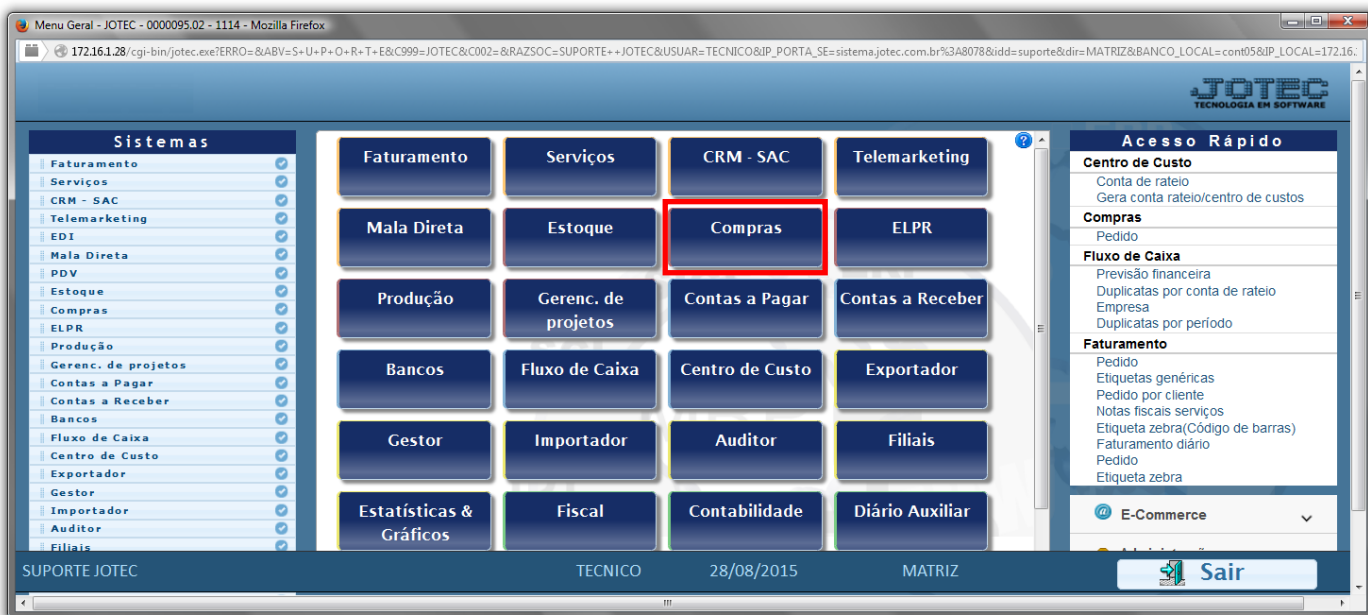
Menu Geral - JOTEC - 0000095.02 - 1114 - Mozilla Firefox

172.16.1.28/cgi-bin/jotec.exe?ERRO=&ABV=S+U+P+O+R+T+E&C999=JOTEC&C002=&RAZSOC=SUPORTE++JOTEC&USUAR=TECNICO&IP_PORTA_SE=sistema.jotec.com.br%3A8078&idd=suporte&dir=MATRIZ&BANCO_LOCAL=cont05&IP_LOCAL=172.16.

JOTEC
TECNOLOGIA EM SOFTWARE

Sistemas
Faturamento
Serviços
CRM - SAC
Telemarketing
EDI
Mala Direta
PDV
Estoque
Compras
ELPR
Produção
Gerenc. de projetos
Contas a Pagar
Contas a Receber
Bancos
Fluxo de Caixa
Centro de Custo
Exportador
Gestor
Importador
Auditor
Filiais

Faturamento
Serviços
CRM - SAC
Telemarketing
Mala Direta
Estoque
Compras
ELPR
Produção
Gerenc. de projetos
Contas a Pagar
Contas a Receber
Bancos
Fluxo de Caixa
Centro de Custo
Exportador
Gestor
Importador
Auditor
Filiais
Estatísticas & Gráficos
Fiscal
Contabilidade
Diário Auxiliar

Acesso Rápido
Centro de Custo
Conta de rateio
Gera conta rateio/centro de custos
Compras
Pedido
Fluxo de Caixa
Previsão financeira
Duplicatas por conta de rateio
Empresa
Duplicatas por período
Faturamento
Pedido
Etiquetas genéricas
Pedido por cliente
Notas fiscais serviços
Etiqueta zebra(Código de barras)
Faturamento diário
Pedido
Etiqueta zebra

E-Commerce

SUPORTE JOTEC
TECNICO
28/08/2015
MATRIZ
Sair